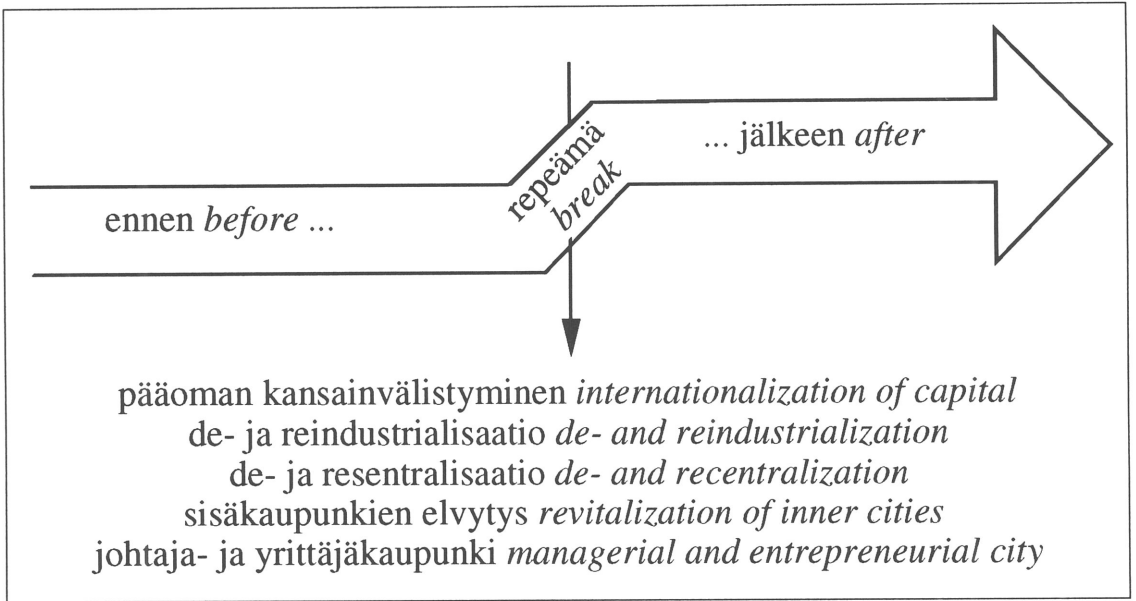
ennen *before* ...

repeämä *break*

... jälkeen *after*

pääoman kansainvälistyminen *internationalization of capital*
de- ja reindustrialisaatio *de- and reindustrialization*
de- ja resentralisaatio *de- and recentralization*
sisäkaupunkien elvytys *revitalization of inner cities*
johtaja- ja yrittäjäkaupunki *managerial and entrepreneurial city*